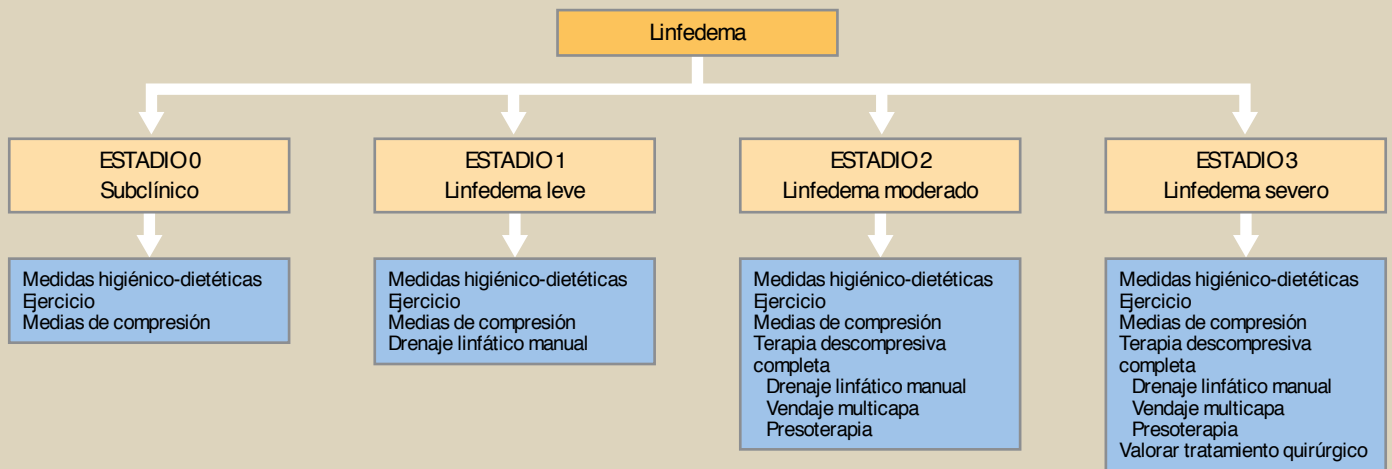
Linfedema

ESTADIO 0
Subclínico

Medidas higiénico-dietéticas
Ejercicio
Medias de compresión

ESTADIO 1
Linfedema leve

Medidas higiénico-dietéticas
Ejercicio
Medias de compresión
Drenaje linfático manual

ESTADIO 2
Linfedema moderado

Medidas higiénico-dietéticas
Ejercicio
Medias de compresión
Terapia descompresiva completa
Drenaje linfático manual
Vendaje multicapa
Presoterapia

ESTADIO 3
Linfedema severo

Medidas higiénico-dietéticas
Ejercicio
Medias de compresión
Terapia descompresiva completa
Drenaje linfático manual
Vendaje multicapa
Presoterapia
Valorar tratamiento quirúrgico